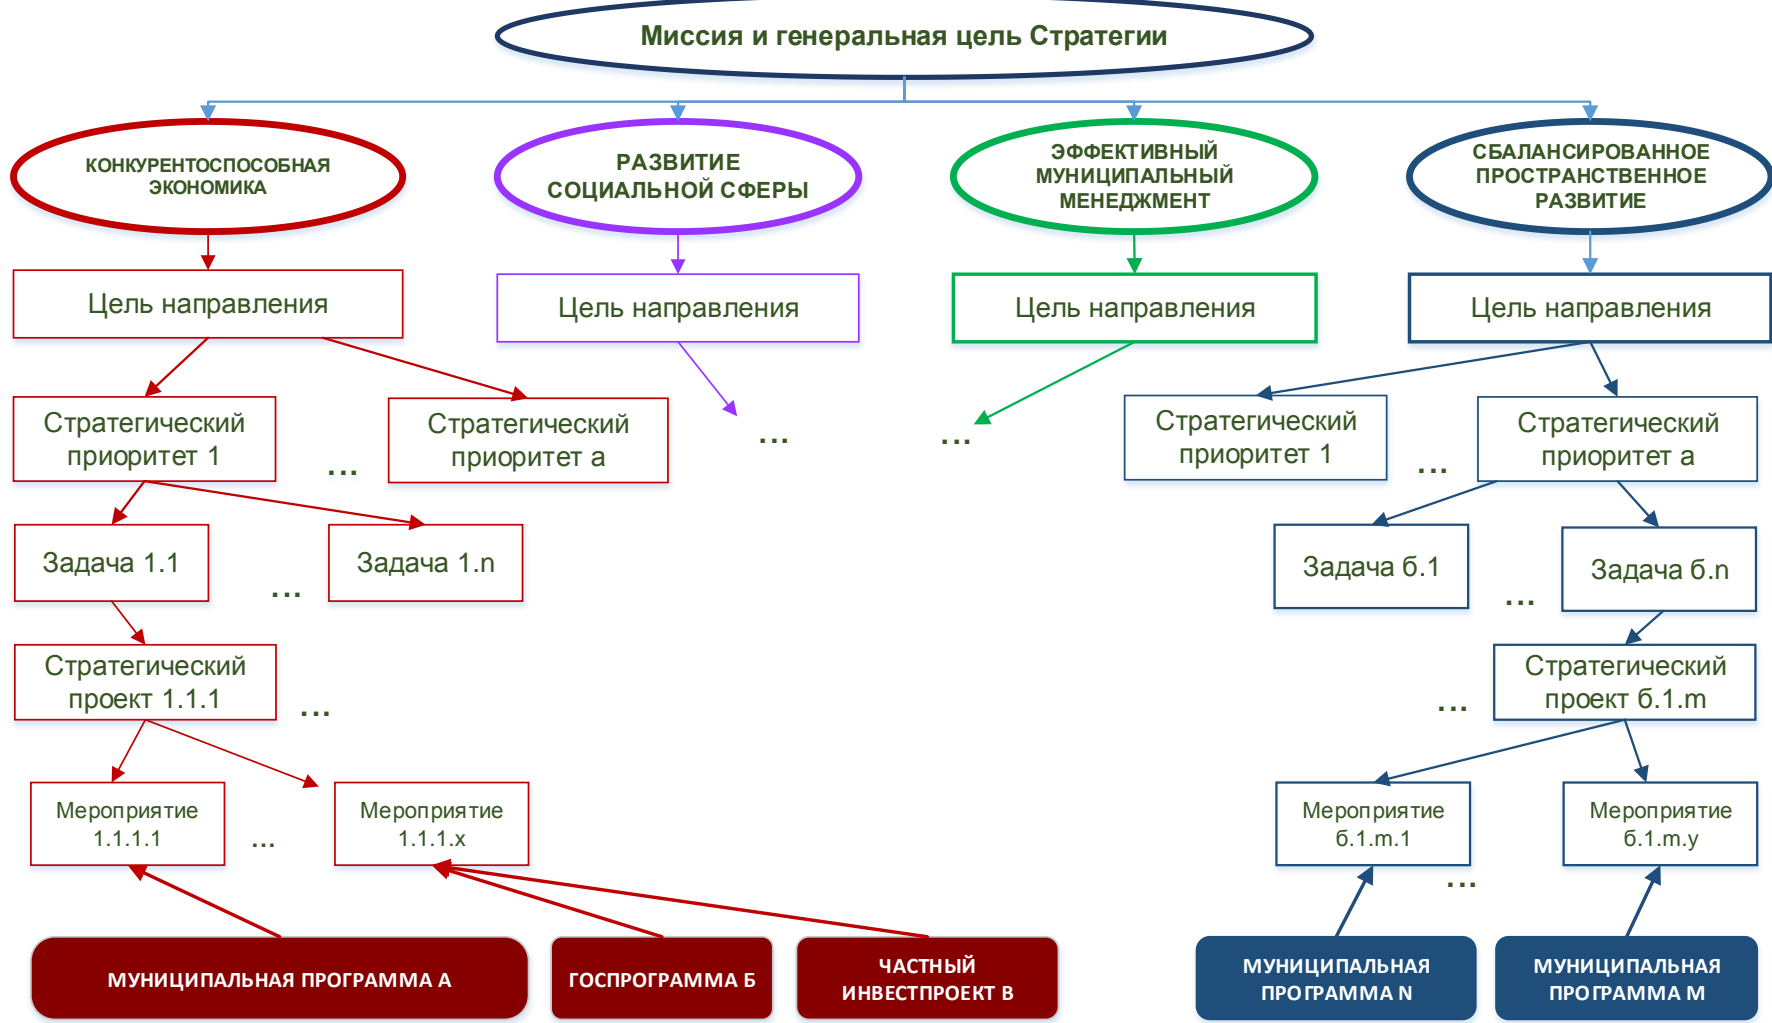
Миссия и генеральная цель Стратегии

КОНКУРЕНТОСПОСОБНАЯ ЭКОНОМИКА

РАЗВИТИЕ СОЦИАЛЬНОЙ СФЕРЫ

ЭФФЕКТИВНЫЙ МУНИЦИПАЛЬНЫЙ МЕНЕДЖМЕНТ

СБАЛАНСИРОВАННОЕ ПРОСТРАНСТВЕННОЕ РАЗВИТИЕ

Цель направления

Цель направления

Цель направления

Цель направления

Стратегический приоритет 1

...

Стратегический приоритет а

...

...

Стратегический приоритет 1

...

Стратегический приоритет а

Задача 1.1

...

Задача 1.n

Задача б.1

...

Задача б.n

Стратегический проект 1.1.1

...

...

Стратегический проект б.1.m

Мероприятие 1.1.1.1

...

Мероприятие 1.1.1.x

Мероприятие б.1.m.1

...

Мероприятие б.1.m.y

МУНИЦИПАЛЬНАЯ ПРОГРАММА А

ГОСПРОГРАММА Б

ЧАСТНЫЙ ИНВЕСТПРОЕКТ В

МУНИЦИПАЛЬНАЯ ПРОГРАММА N

МУНИЦИПАЛЬНАЯ ПРОГРАММА M